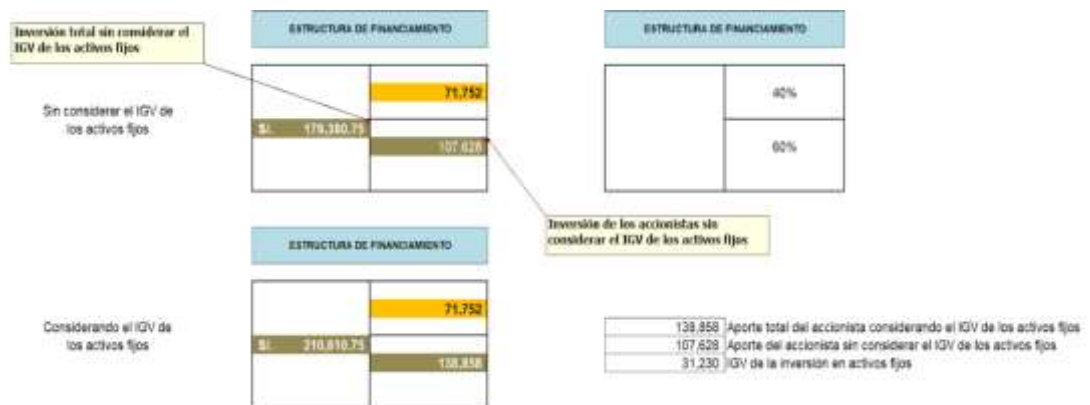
Inversión total sin considerar el IGV de los activos fijos

ESTRUCTURA DE FINANCIAMIENTO

ESTRUCTURA DE FINANCIAMIENTO

Sin considerar el IGV de los activos fijos

71,752

S/. 179,380.75

107,628

40%

60%

Inversión de los accionistas sin considerar el IGV de los activos fijos

ESTRUCTURA DE FINANCIAMIENTO

Considerando el IGV de los activos fijos

71,752

S/. 210,610.75

138,858

| 138,858 | Aporte total del accionista considerando el IGV de los activos fijos |
|---|---|
| 107,628 | Aporte del accionista sin considerar el IGV de los activos fijos |
| 31,230 | IGV de la inversión en activos fijos |